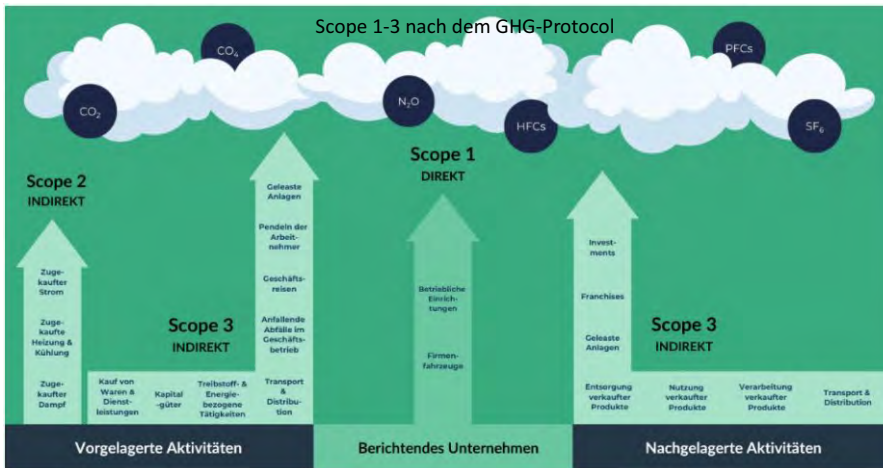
Scope 1-3 nach dem GHG-Protocol

$CO_4$

$CO_2$

$N_2O$

HFCs

PFCs

$SF_6$

Scope 2
INDIREKT

Zugekaufter Strom

Zugekaufte Heizung & Kühlung

Zugekaufter Dampf

Scope 3
INDIREKT

Kauf von Waren & Dienstleistungen

Kapitalgüter

Treibstoff- & Energiebezogene Tätigkeiten

Geleaste Anlagen

Pendeln der Arbeitnehmer

Geschäftsreisen

Anfallende Abfälle im Geschäftsbetrieb

Transport & Distribution

Scope 1
DIREKT

Betriebliche Einrichtungen

Firmenfahrzeuge

Investments

Franchises

Geleaste Anlagen

Scope 3
INDIREKT

Entsorgung verkaufter Produkte

Nutzung verkaufter Produkte

Verarbeitung verkaufter Produkte

Transport & Distribution

Vorgelagerte Aktivitäten

Berichtendes Unternehmen

Nachgelagerte Aktivitäten